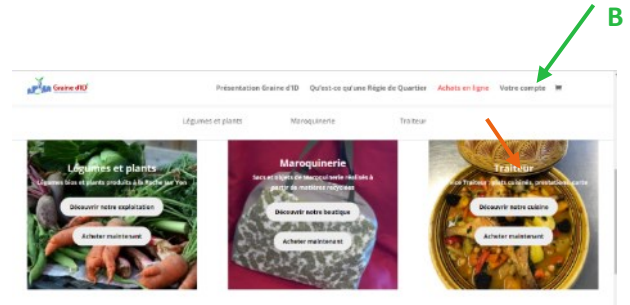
B

Graine d'ID

Présentation Graine d'ID Qu'est-ce qu'une Régie de Quartier Achats en ligne Votre compte

Légumes et plants Maroquinerie Traiteur

Légumes et plants
Légumes bios et plants produits à La Roche sur Yon
Découvrir notre exploitation
Acheter maintenant

Maroquinerie
Sacs et objets de maroquinerie réalisés à partir de matières recyclées
Découvrir notre boutique
Acheter maintenant

Traiteur
Service Traiteur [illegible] culinaires, prestations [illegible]
Découvrir notre cuisine
Acheter maintenant